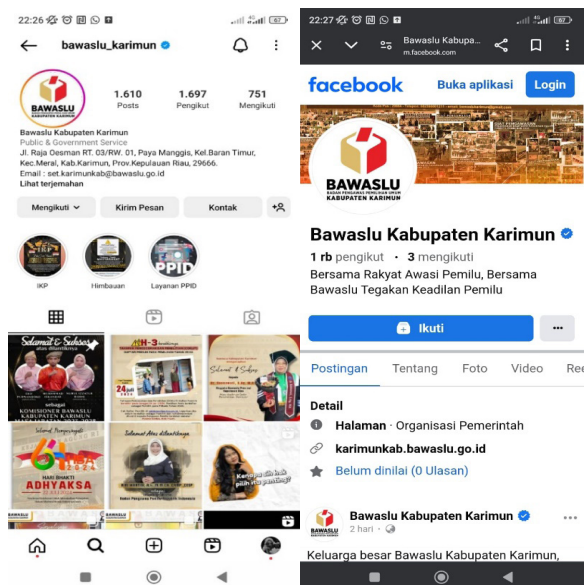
22:26

bawaslu_karimun

1.610 Posts
1.697 Pengikut
751 Mengikuti

BAWASLU

Bawaslu Kabupaten Karimun
Public & Government Service
Jl. Raja Oesman RT. 03/RW. 01, Paya Manggis, Kel.Baran Timur, Kec.Meral, Kab.Karimun, Prov.Kepulauan Riau, 29666.
Email : set.karimunkab@bawaslu.go.id
Lihat terjemahan

Mengikuti
Kirim Pesan
Kontak

IKP
Himbauan
Layanan PPID

Selamat & Sukses
KOMISIONER BAWASLU KABUPATEN KARIMUN
H-3
Selamat & Sukses
HARI BHAKTI ADHYAKSA
Selamat Atas dilantiknya
Kangen aku kok pilih ma pusing?

22:27
Bawaslu Kabupaten Karimun
m.facebook.com

facebook
Buka aplikasi
Login

BAWASLU
BADAN PENGAWAS PEMILIHAN UMUM KABUPATEN KARIMUN

Bawaslu Kabupaten Karimun
1 rb pengikut • 3 mengikuti
Bersama Rakyat Awasi Pemilu, Bersama Bawaslu Tegakan Keadilan Pemilu

Ikuti
...

Postingan
Tentang
Foto
Video
Re

Detail
Halaman · Organisasi Pemerintah
karimunkab.bawaslu.go.id
Belum dinilai (0 Ulasan)

Bawaslu Kabupaten Karimun
2 hari ·

Keluarga besar Bawaslu Kabupaten Karimun,